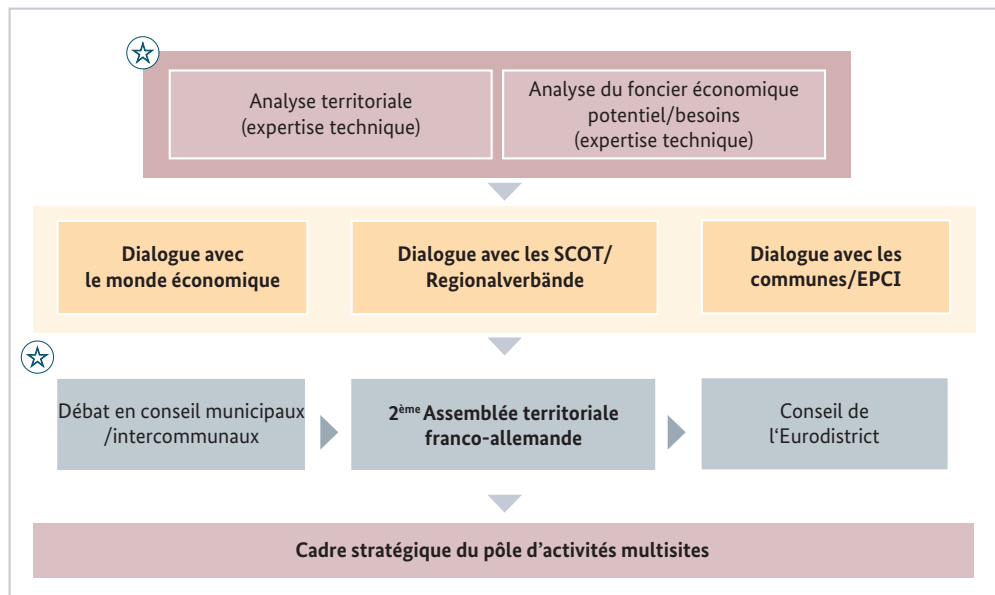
Analyse territoriale (expertise technique)

Analyse du foncier économique potentiel/besoins (expertise technique)

**Dialogue avec le monde économique**

**Dialogue avec les SCOT/ Regionalverbände**

**Dialogue avec les communes/EPCI**

Débat en conseil municipaux /intercommunaux

**2$^{ème}$ Assemblée territoriale franco-allemande**

Conseil de l'Eurodistrict

**Cadre stratégique du pôle d'activités multisites**